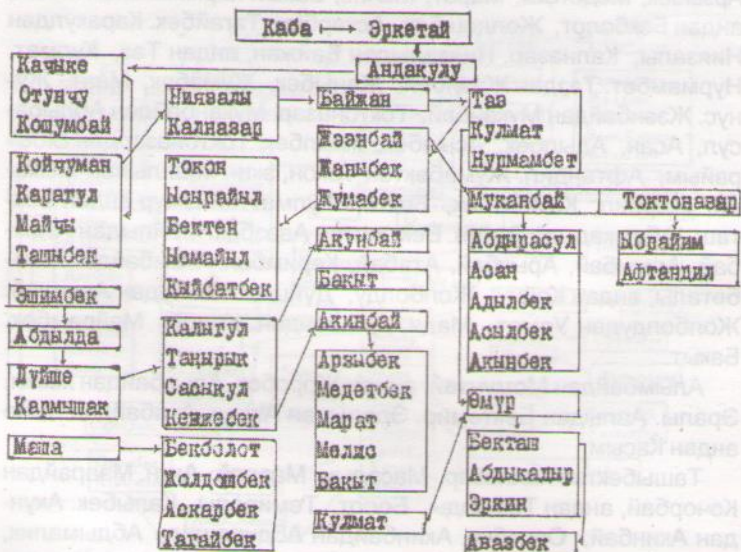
Каба ⟶ Эркетай

Андакулу

Качыке
Отунчу
Кошумбай

Ниязалы
Калназар

Байжан

Таз
Кулмат
Нурмамбет

Койчуман
Каратул
Майчы
Ташыбек

Токон
Исирайыл
Бектен
Исмайыл
Кыйбатбек

Жээнбай
Жаныбек
Жумабек

Мукамбай

Токтоназар

Абдирасул
Асан
Адылбек
Асылбек
Акынбек

Ыбрайым
Афтандил

Эшимбек

Акунбай

Бакыт

Абдылда

Калыгул
Таңырык
Сасыкул
Кенжебек

Акинбай

Дүйше
Кармышак

Арзыбек
Медетбек
Марат
Мелис
Бакыт
Кулмат

Өмүр

Маша

Бекболот
Жолдошбек
Аскарбек
Тагайбек

Бектаз
Абдыкадыр
Эркин
Авазбек